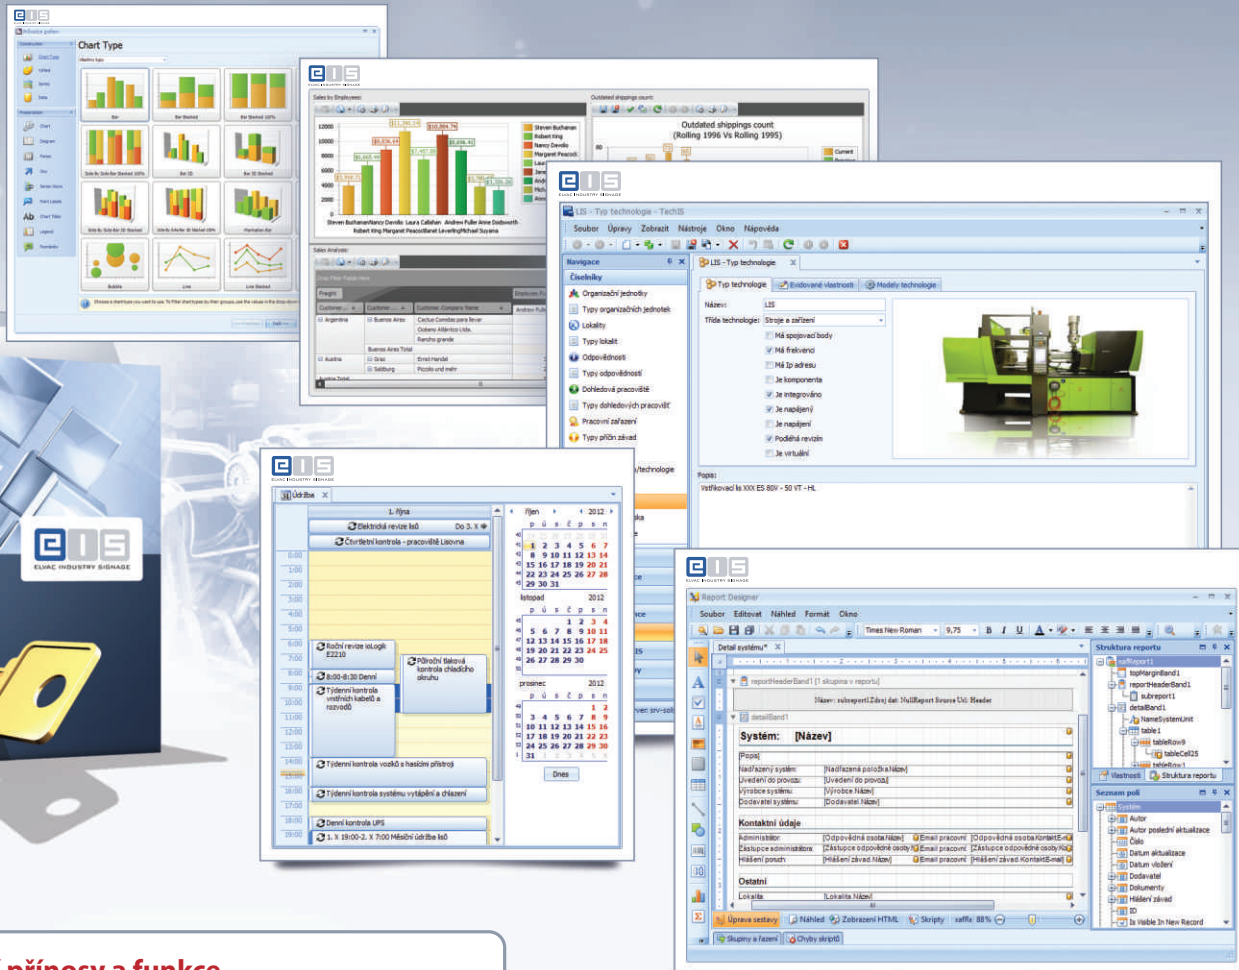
ELVAC INDUSTRY SIGNAGE

Chart Type

Bar
Bar Stacked
Bar Stacked 100%
Side By Side Bar Stacked 100%
Bar 3D
Bar 3D Stacked
Bubble
Line
Line Stacked

Sales by Employees
Outdated shippings count (Rolling 1996 Vs Rolling 1995)

LIS - Typ technologie - TechIS
Soubor Úpravy Zobrazit Nástroje Okno Nápověda
Navigace
Číselníky
Organizační jednotky
Typy organizačních jednotek
Lokality
Typy lokalit
Odpovědnosti
Typy odpovědností
Dohledová pracoviště
Typy dohledových pracovišť
Pracovní zařízení
Typy příčin závad
LIS - Typ technologie
Typ technologie
Evidované vlastnosti
Modely technologie
Název: LIS
Třída technologie: Stroje a zařízení
Má spojovací body
Má frekvenci
Má Ip adresu
Je komponenta
Je integrováno
Je napájený
Je napájení
Podléhá revizím
Je virtuální
Popis:
Vstřikovací lis XXX ES 80V - 50 VT - HL

Údržba
1. října
Elektrická revize lisů Do 3. X
Čtvrtletní kontrola - pracoviště Lisovna
Roční revize ioLogik E2210
8:00-8:30 Denní
Týdenní kontrola vnitřních kabelů a rozvodů
Půlroční tlaková kontrola chladicího okruhu
Týdenní kontrola vozíků s hasicími přístroji
Týdenní kontrola systému vytápění a chlazení
Denní kontrola UPS
1. X 19:00-2. X 7:00 Měsíční údržba lisů
říjen 2012
listopad 2012
prosinec 2012
Dnes

Report Designer
Soubor Editovat Náhled Formát Okno
Times New Roman 9,75
Detail systému*
reportHeaderBand1
Název: subreport1 Zdroj dat: NullReport Source Url: Header
detailBand1
Systém: [Název]
[Popis]
Nadřazený systém: [Nadřazená položka.Název]
Uvedení do provozu: [Uvedení do provozu]
Výrobce systému: [Výrobce.Název]
Dodavatel systému: [Dodavatel.Název]
Kontaktní údaje
Administrátor: [Odpovědná osoba.Název] Email pracovní [Odpovědná osoba.Kontakt.E-m]
Zástupce administrátora: [Zástupce odpovědné osoby.N] Email pracovní [Zástupce odpovědné osoby.Ko]
Hlášení poruch: [Hlášení závad.Název] Email pracovní [Hlášení závad.Kontakt.E-mail]
Ostatní
Lokalita: [Lokalita.Název]
Úprava sestavy Náhled Zobrazení HTML Skripty
Skupiny a řazení Chyby skriptů
Struktura reportu
xafReport1
topMarginBand1
reportHeaderBand1
subreport1
detailBand1
NameSystemUnit
table1
tableRow9
tableCell25
Vlastnosti Struktura reportu
Seznam polí
Systém
Autor
Autor poslední aktualizace
Číslo
Datum aktualizace
Datum vložení
Dodavatel
Dokumenty
Hlášení závad
ID
Is Visible In New Record

přínosy a funkce